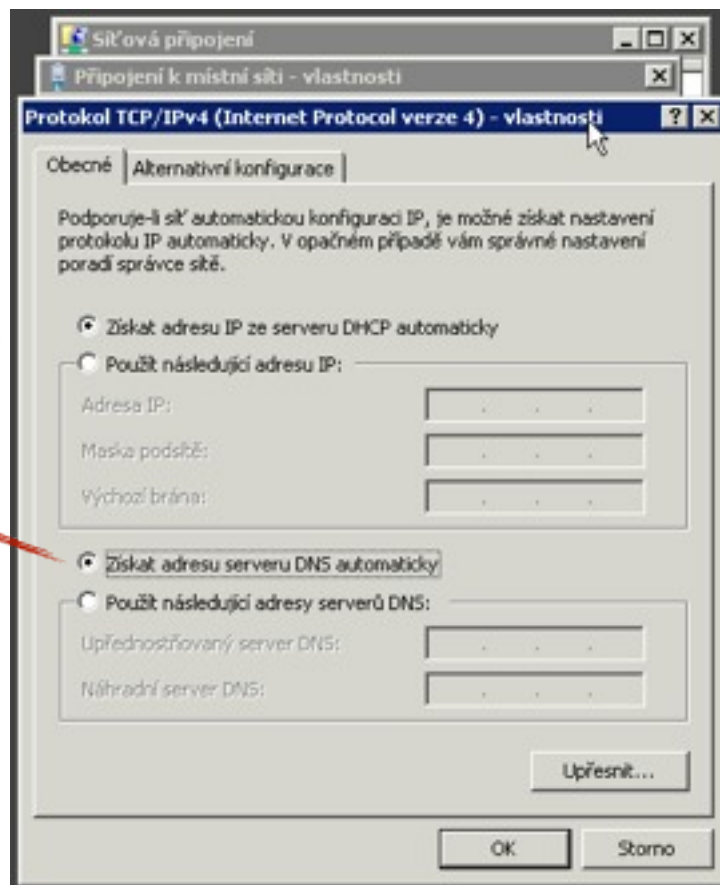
Síťová připojení

Připojení k místní síti - vlastnosti

Protokol TCP/IPv4 (Internet Protocol verze 4) - vlastnosti

Obecné | Alternativní konfigurace

Podporuje-li síť automatickou konfiguraci IP, je možné získat nastavení protokolu IP automaticky. V opačném případě vám správné nastavení poradí správce sítě.

Získat adresu IP ze serveru DHCP automaticky

Použít následující adresu IP:

Adresa IP:

Maska podsítě:

Výchozí brána:

Získat adresu serveru DNS automaticky

Použít následující adresy serverů DNS:

Upřednostňovaný server DNS:

Náhradní server DNS:

Upřesnit...

OK

Storno